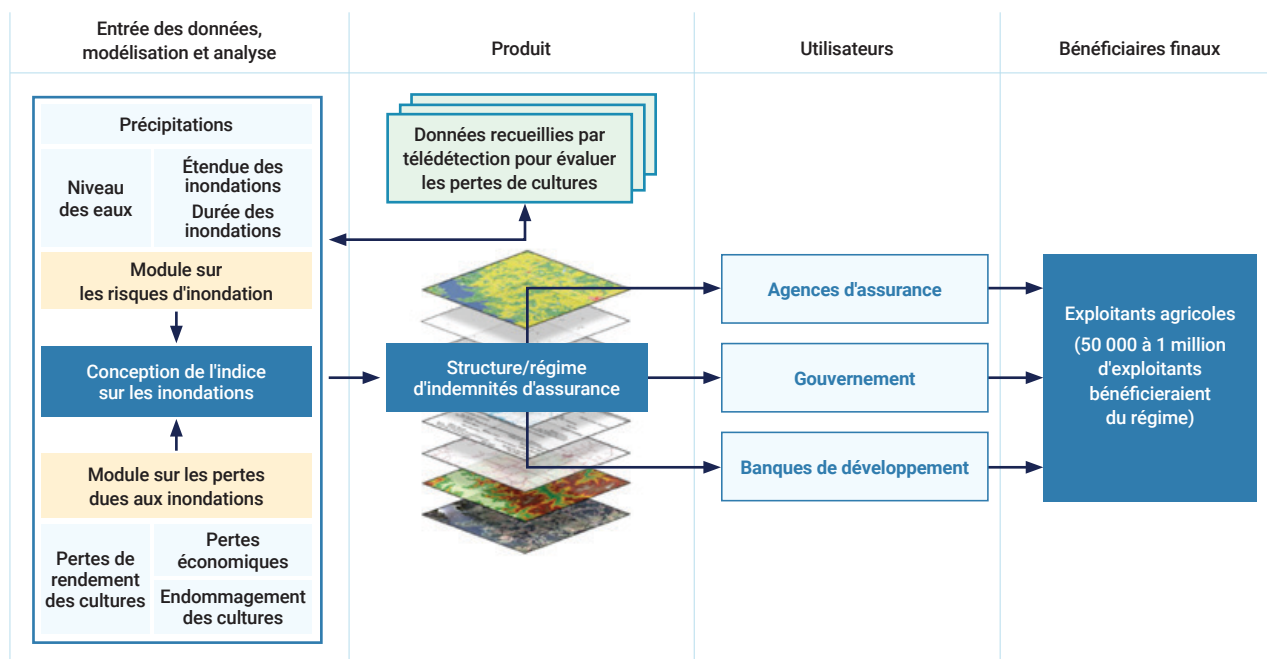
Entrée des données, modélisation et analyse

Produit

Utilisateurs

Bénéficiaires finaux

Précipitations

Niveau des eaux

Étendue des inondations

Durée des inondations

Module sur les risques d'inondation

Conception de l'indice sur les inondations

Module sur les pertes dues aux inondations

Pertes de rendement des cultures

Pertes économiques

Endommagement des cultures

Données recueillies par télédétection pour évaluer les pertes de cultures

Structure/régime d'indemnités d'assurance

Agences d'assurance

Gouvernement

Banques de développement

Exploitants agricoles (50 000 à 1 million d'exploitants bénéficieraient du régime)